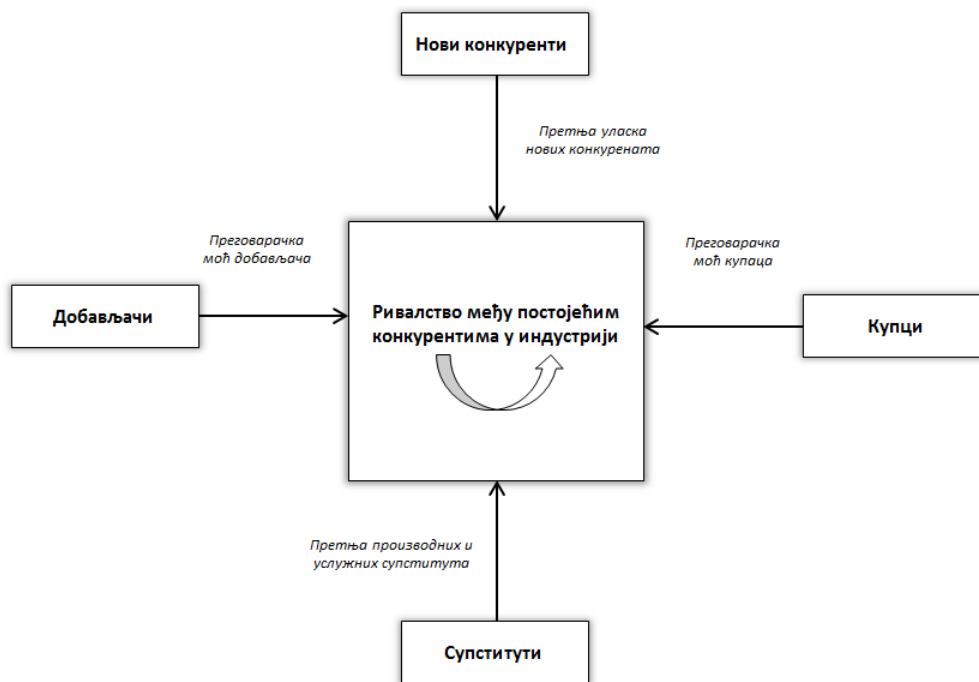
Нови конкуренти

Претња уласка нових конкурената

Преговарачка моћ добављача

Преговарачка моћ купаца

Добављачи

Ривалство међу постојећим конкурентима у индустрији

Купци

Претња производних и услужних супститута

Супститути